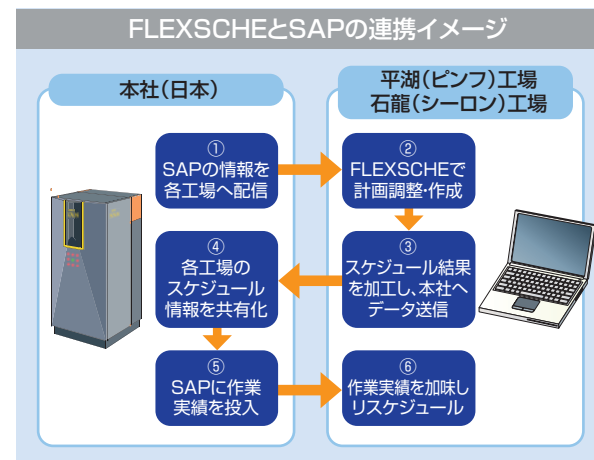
FLEXSCHEとSAPの連携イメージ

本社(日本)

平湖(ピンフ)工場
石龍(シーロン)工場

①
SAPの情報を
各工場へ配信

②
FLEXSCHEで
計画調整・作成

③
スケジュール結果
を加工し、本社へ
データ送信

④
各工場の
スケジュール
情報を共有化

⑤
SAPに作業
実績を投入

⑥
作業実績を加味し
リスケジュール